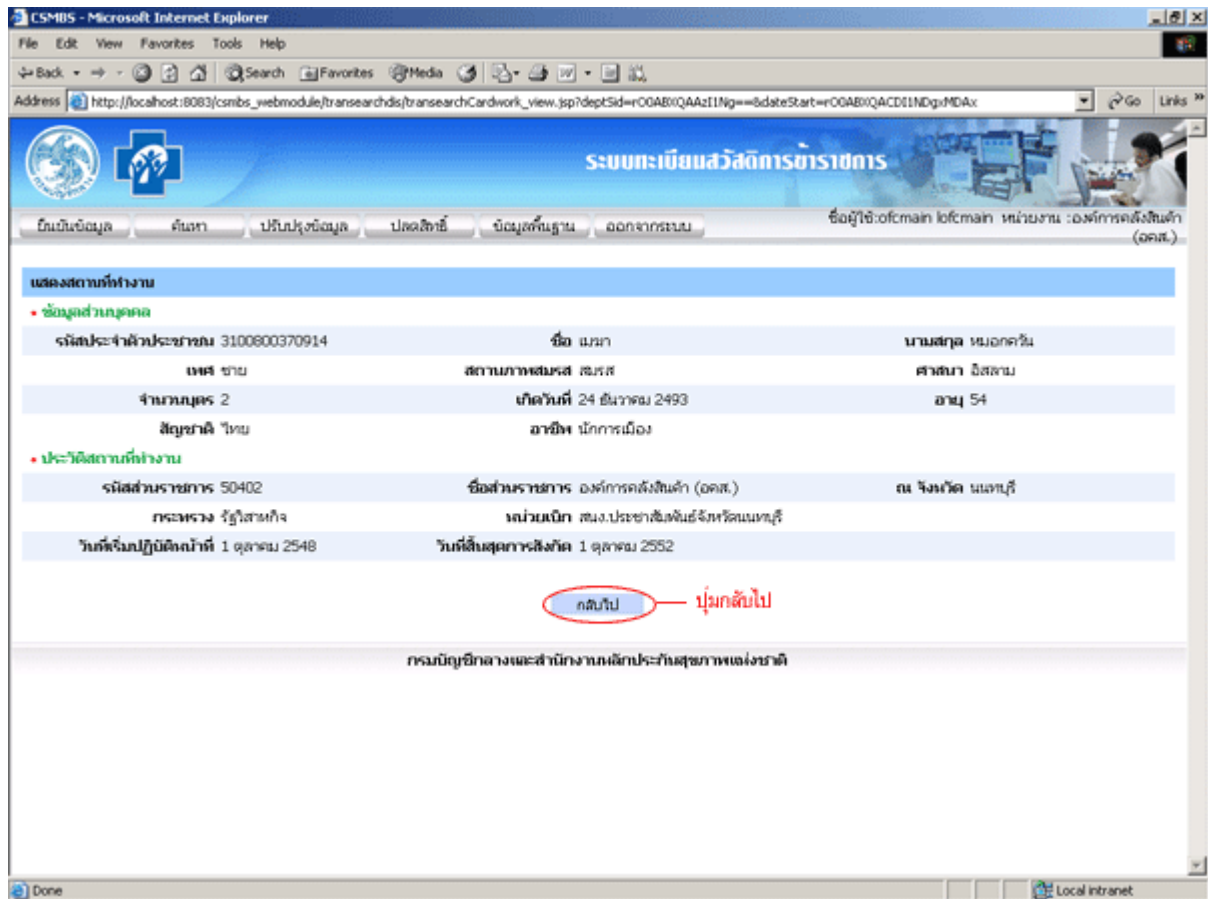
CSMBS - Microsoft Internet Explorer

File Edit View Favorites Tools Help

Back Search Favorites Media

Address http://localhost:8083/csmbs_webmodule/transearchdis/transearchCardwork_view.jsp?deptSid=rO0ABXQAAzI1Ng==&dateStart=rO0ABXQACDI1NDgxMDAx Go Links

ระบบทะเบียนสวัสดิการข้าราชการ

ยืนยันข้อมูล ค้นหา ปรับปรุงข้อมูล ปลดสิทธิ์ ข้อมูลพื้นฐาน ออกจากระบบ

ชื่อผู้ใช้:ofcmain lofcmain หน่วยงาน :องค์การคลังสินค้า (อคส.)

แสดงสถานที่ทำงาน

• ข้อมูลส่วนบุคคล

| รหัสประจำตัวประชาชน 3100800370914 | ชื่อ เมฆา | นามสกุล หมอกควัน |
|---|---|---|
| เพศ ชาย | สถานภาพสมรส สมรส | ศาสนา อิสลาม |
| จำนวนบุตร 2 | เกิดวันที่ 24 ธันวาคม 2493 | อายุ 54 |
| สัญชาติ ไทย | อาชีพ นักการเมือง | |

• ประวัติสถานที่ทำงาน

| รหัสส่วนราชการ 50402 | ชื่อส่วนราชการ องค์การคลังสินค้า (อคส.) | ณ จังหวัด นนทบุรี |
|---|---|---|
| กระทรวง รัฐวิสาหกิจ | หน่วยเบิก สนง.ประชาสัมพันธ์จังหวัดนนทบุรี | |
| วันที่เริ่มปฏิบัติหน้าที่ 1 ตุลาคม 2548 | วันที่สิ้นสุดการสังกัด 1 ตุลาคม 2552 | |

กลับไป

ปุ่มกลับไป

กรมบัญชีกลางและสำนักงานหลักประกันสุขภาพแห่งชาติ

Done

Local intranet